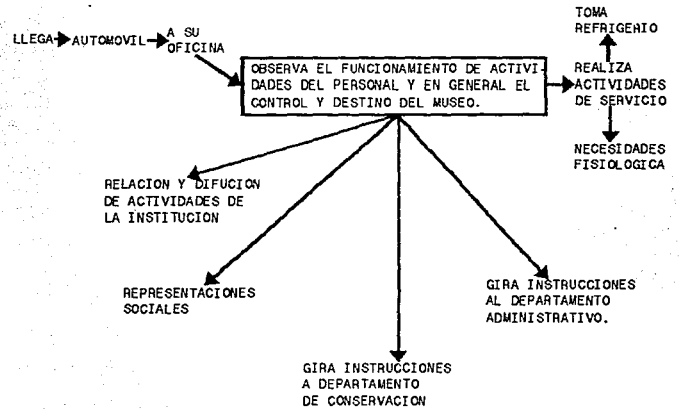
LLEGA AUTOMOVIL A SU OFICINA

OBSERVA EL FUNCIONAMIENTO DE ACTIVIDADES DEL PERSONAL Y EN GENERAL EL CONTROL Y DESTINO DEL MUSEO.

TOMA REFRIGEHIO

REALIZA ACTIVIDADES DE SERVICIO

NECESIDADES FISIOLOGICA

RELACION Y DIFUCION DE ACTIVIDADES DE LA INSTITUCION

REPRESENTACIONES SOCIALES

GIRA INSTRUCCIONES AL DEPARTAMENTO ADMINISTRATIVO.

GIRA INSTRUCCIONES A DEPARTAMENTO DE CONSERVACION